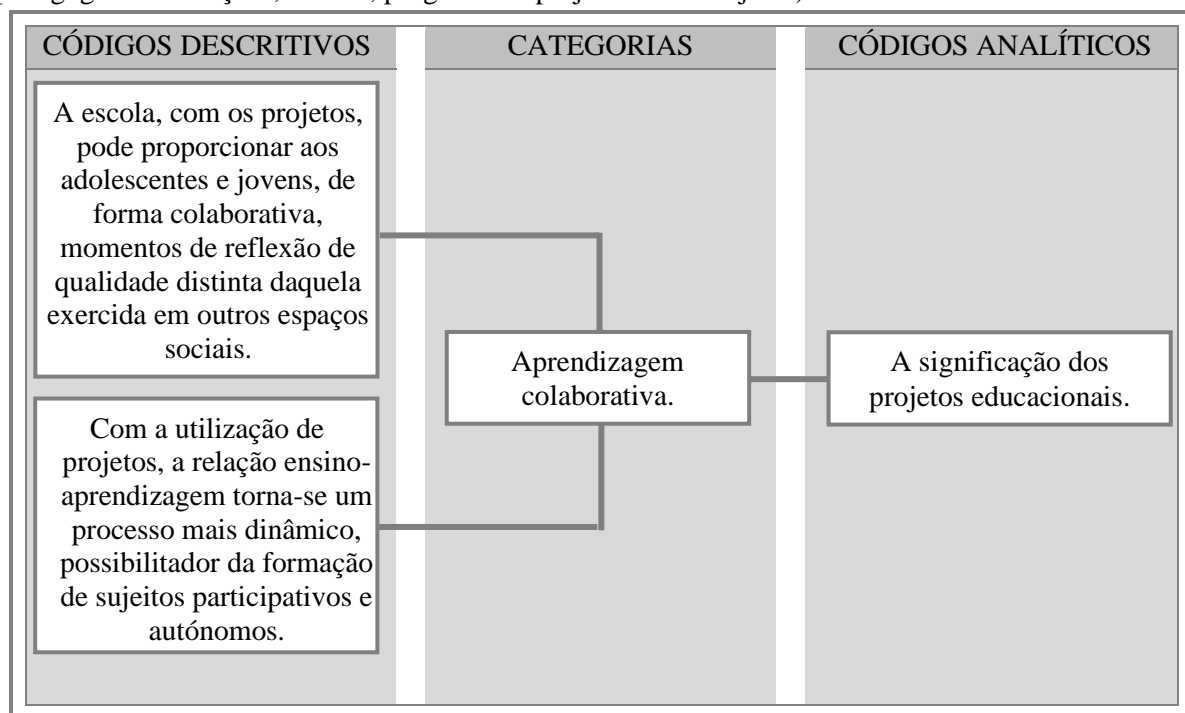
CÓDIGOS DESCRITIVOS

CATEGORIAS

CÓDIGOS ANALÍTICOS

A escola, com os projetos, pode proporcionar aos adolescentes e jovens, de forma colaborativa, momentos de reflexão de qualidade distinta daquela exercida em outros espaços sociais.

Com a utilização de projetos, a relação ensino-aprendizagem torna-se um processo mais dinâmico, possibilitador da formação de sujeitos participativos e autónomos.

Aprendizagem colaborativa.

A significação dos projetos educacionais.